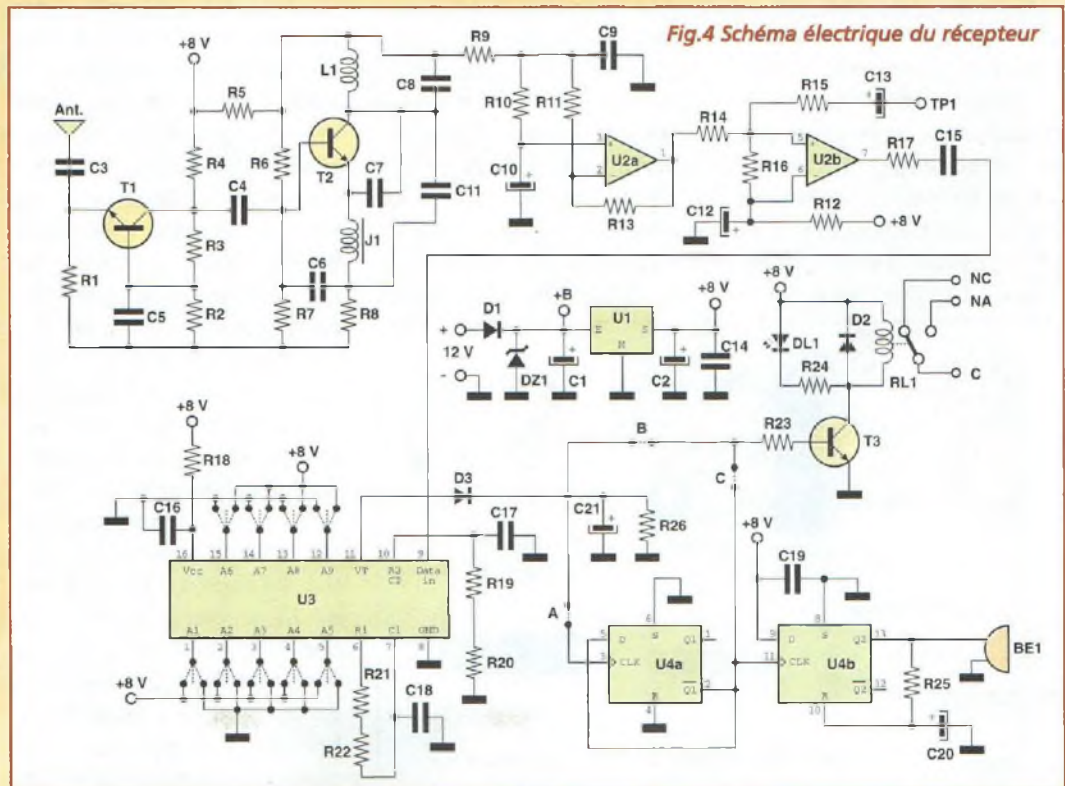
Fig.4 Schéma électrique du récepteur

+8 V
Ant.
C3
T1
R1
C5
R5
R4
R3
R2
C4
R6
T2
L1
C8
C7
C11
J1
C6
R7
R8
R9
C9
R10
R11
C10
U2a
R13
R14
R15
C13
TP1
R16
U2b
R17
C15
C12
R12
+8 V

D1
+B
U1
+8 V
+ 12 V -
DZ1
C1
C2
C14
+8 V
DL1
D2
NC
NA
R24
RL1
C
R23
T3
B
C

+8 V
R18
+8 V
C16
D3
C17
C21
R26
16 Vcc
15 A6
14 A7
13 A8
12 A9
11 VT
10 R2 C2
9 Data in
U3
1 A1
2 A2
3 A3
4 A4
5 A5
6 R1
7 C1
8 GND
R19
R20
+8 V
R21
C18
R22
A
U4a
D
S
Q1
CLK
R
$\overline{Q1}$
+8 V
C19
U4b
D
S
Q2
CLK
R
$\overline{Q2}$
R25
C20
BE1